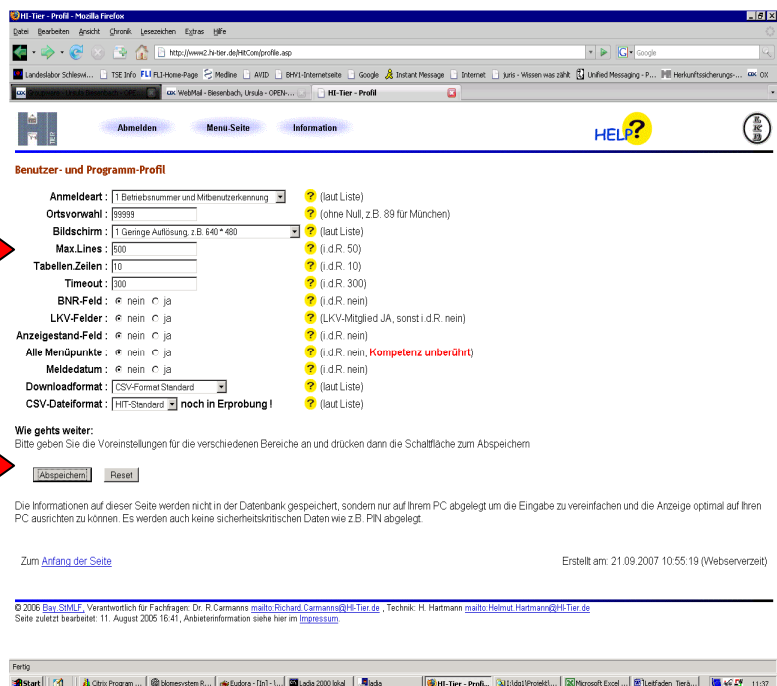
HI-Tier - Profil - Mozilla Firefox

Datei Bearbeiten Ansicht Chronik Lesezeichen Extras Hilfe

http://www2.hi-tier.de/HitCom/profile.asp

Google

Landeslabor Schleswi... TSE Info FLI-Home-Page Medline AVID BHV1-Internetseite Google Instant Message Internet juris - Wissen was zählt Unified Messaging - P... Herkunftssicherungs-... OX

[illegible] WebMail - Biesenbach, Ursula - OPEN-... HI-Tier - Profil

Abmelden Menu-Seite Information

HELP?

Benutzer- und Programm-Profil

| | | |
|---|---|---|
| Anmeldeart : | 1 Betriebsnummer und Mitbenutzerkennung | ? (laut Liste) |
| Ortsvorwahl : | 99999 | ? (ohne Null, z.B. 89 für München) |
| Bildschirm : | 1 Geringe Auflösung, z.B. 640 * 480 | ? (laut Liste) |
| Max.Lines : | 500 | ? (i.d.R. 50) |
| Tabellen.Zeilen : | 10 | ? (i.d.R. 10) |
| Timeout : | 300 | ? (i.d.R. 300) |
| BNR-Feld : | nein ja | ? (i.d.R. nein) |
| LKV-Felder : | nein ja | ? (LKV-Mitglied JA, sonst i.d.R. nein) |
| Anzeigestand-Feld : | nein ja | ? (i.d.R. nein) |
| Alle Menüpunkte : | nein ja | ? (i.d.R. nein, Kompetenz unberührt) |
| Meldedatum : | nein ja | ? (i.d.R. nein) |
| Downloadformat : | CSV-Format Standard | ? (laut Liste) |
| CSV-Dateiformat : | HIT-Standard noch in Erprobung ! | ? (laut Liste) |

Wie gehts weiter:
Bitte geben Sie die Voreinstellungen für die verschiedenen Bereiche an und drücken dann die Schaltfläche zum Abspeichern

Abspeichern Reset

Die Informationen auf dieser Seite werden nicht in der Datenbank gespeichert, sondern nur auf Ihrem PC abgelegt um die Eingabe zu vereinfachen und die Anzeige optimal auf Ihren PC ausrichten zu können. Es werden auch keine sicherheitskritischen Daten wie z.B. PIN abgelegt.

Zum Anfang der Seite

Erstellt am: 21.09.2007 10:55:19 (Webserverzeit)

© 2006 Bay.StMLF, Verantwortlich für Fachfragen: Dr. R.Carmanns mailto:Richard.Carmanns@HI-Tier.de , Technik: H. Hartmann mailto:Helmut.Hartmann@HI-Tier.de
Seite zuletzt bearbeitet: 11. August 2005 16:41, Anbieterinformation siehe hier im Impressum.

Fertig

Start Citrix Program ... blomesystem R... Eudora - [In] - I... Ladia 2000 lokal ladia HI-Tier - Profi... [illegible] Microsoft Excel ... Leitfaden_Tierä... 11:37